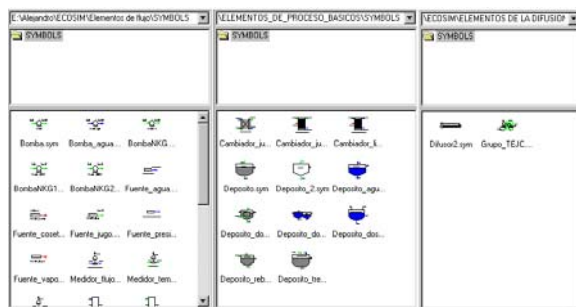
E:\Alejandro\ECOSIM\Elementos de flujo\SYMBOLS
SYMBOLS

Bomba.sym
Bomba_agua...
BombaNKG...
BombaNKG1...
BombaNKG2...
Fuente_agua...
Fuente_coset...
Fuente_jugo...
Fuente_presi...
Fuente_vapo...
Medidor_flujo...
Medidor_tem...

\ELEMENTOS_DE_PROCESO_BASICOS\SYMBOLS
SYMBOLS

Cambiador_ju...
Cambiador_ju...
Cambiador_li...
Deposito.sym
Deposito_2.sym
Deposito_agu...
Deposito_do...
Deposito_do...
Deposito_dos...
Deposito_reb...
Deposito_tre...

\ECOSIM\ELEMENTOS DE LA DIFUSIO
SYMBOLS

Difusor2.sym
Grupo_TEJC...